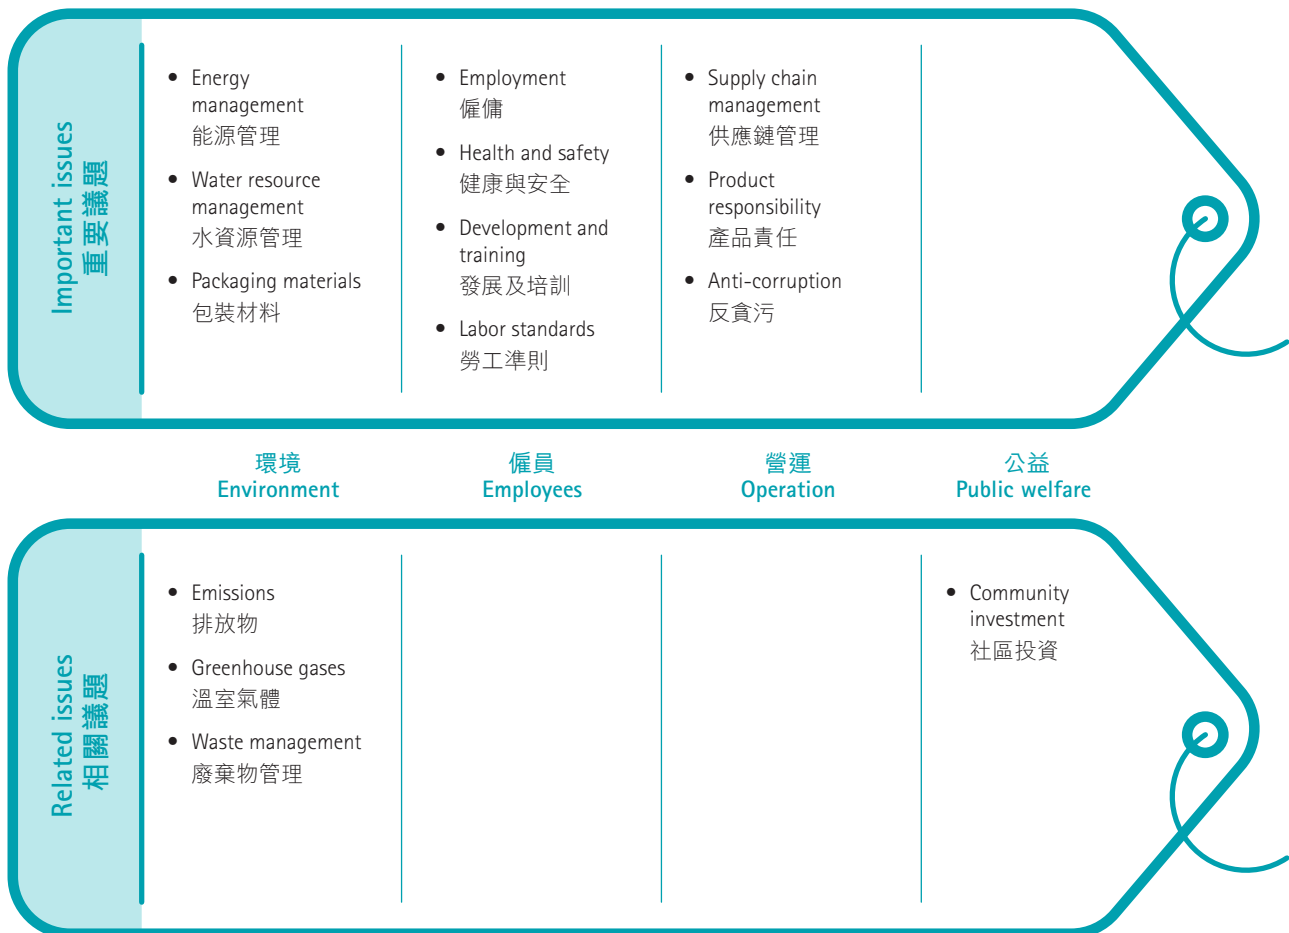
Important issues
重要議題

| | | | |
|---|---|---|---|
| • Energy management 能源管理<br>• Water resource management 水資源管理<br>• Packaging materials 包裝材料 | • Employment 僱傭<br>• Health and safety 健康與安全<br>• Development and training 發展及培訓<br>• Labor standards 勞工準則 | • Supply chain management 供應鏈管理<br>• Product responsibility 產品責任<br>• Anti-corruption 反貪污 | |

環境
Environment

僱員
Employees

營運
Operation

公益
Public welfare

Related issues
相關議題

| | | | |
|---|---|---|---|
| • Emissions 排放物<br>• Greenhouse gases 溫室氣體<br>• Waste management 廢棄物管理 | | | • Community investment 社區投資 |